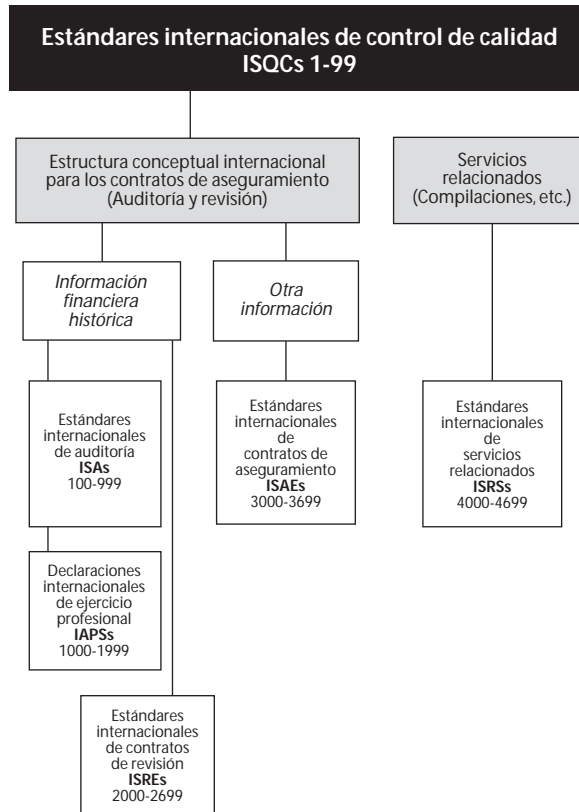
Estándares internacionales de control de calidad
ISQCs 1-99

Estructura conceptual internacional para los contratos de aseguramiento (Auditoría y revisión)

Servicios relacionados (Compilaciones, etc.)

*Información financiera histórica*

*Otra información*

Estándares internacionales de auditoría
**ISAs**
100-999

Declaraciones internacionales de ejercicio profesional
**IAPSs**
1000-1999

Estándares internacionales de contratos de revisión
**ISREs**
2000-2699

Estándares internacionales de contratos de aseguramiento
**ISAEs**
3000-3699

Estándares internacionales de servicios relacionados
**ISRSs**
4000-4699